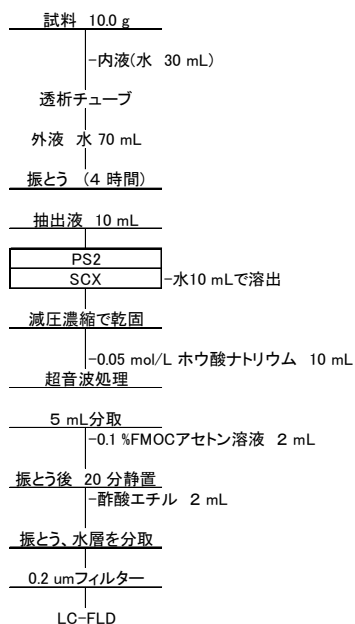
試料 10.0 g

-内液(水 30 mL)

透析チューブ

外液 水 70 mL

振とう (4 時間)

抽出液 10 mL

PS2

SCX

-水10 mLで溶出

減圧濃縮で乾固

-0.05 mol/L ホウ酸ナトリウム 10 mL

超音波処理

5 mL分取

-0.1 %FMOCアセトン溶液 2 mL

振とう後 20 分静置

-酢酸エチル 2 mL

振とう、水層を分取

0.2 umフィルター

LC-FLD